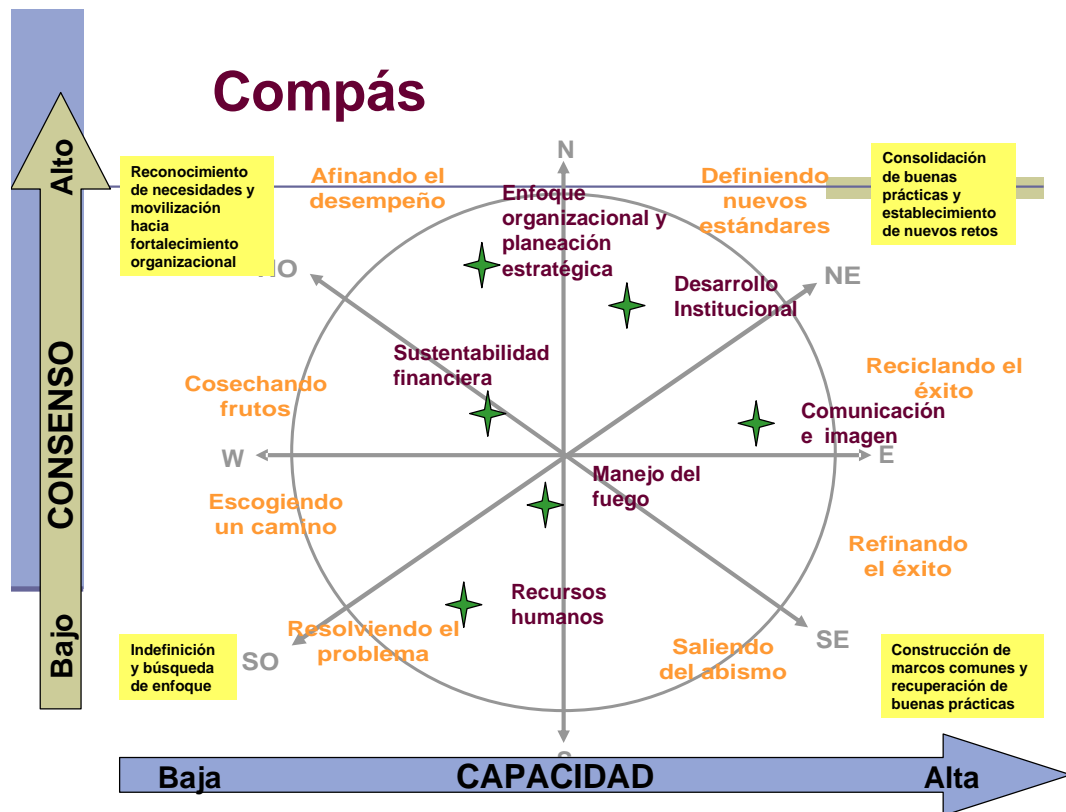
Compás

Alto

CONSENSO

Bajo

Reconocimiento de necesidades y movilización hacia fortalecimiento organizacional

Afinando el desempeño

N

Enfoque organizacional y planeación estratégica

Definiendo nuevos estándares

Consolidación de buenas prácticas y establecimiento de nuevos retos

NO

Desarrollo Institucional

NE

Sustentabilidad financiera

Reciclando el éxito

Cosechando frutos

Comunicación e imagen

W

E

Manejo del fuego

Escogiendo un camino

Refinando el éxito

Recursos humanos

Resolviendo el problema

SE

Indefinición y búsqueda de enfoque

SO

Saliendo del abismo

Construcción de marcos comunes y recuperación de buenas prácticas

S

Baja

CAPACIDAD

Alta